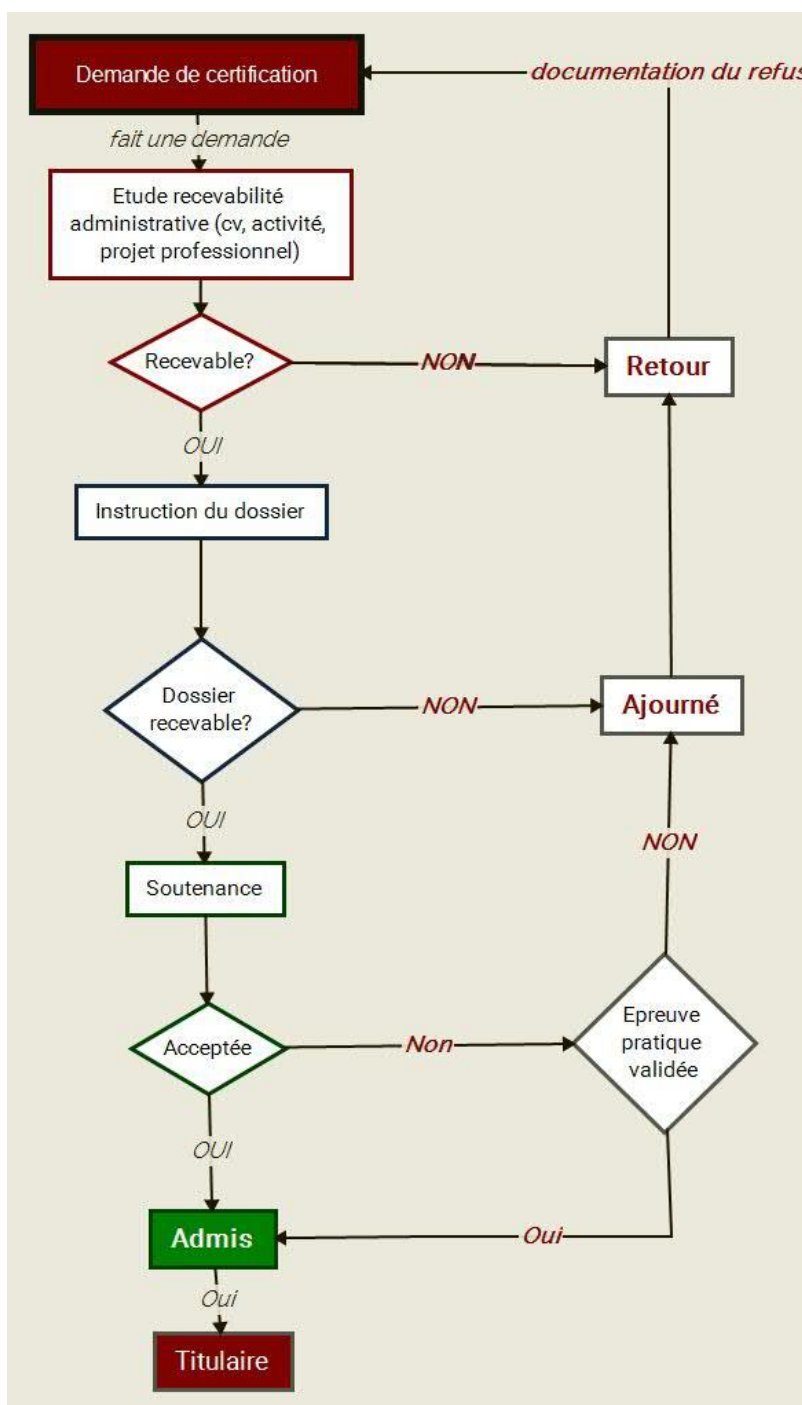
Demande de certification

documentation du refus

fait une demande

Etude recevabilité administrative (cv, activité, projet professionnel)

Recevable?

NON

Retour

OUI

Instruction du dossier

Dossier recevable?

NON

Ajourné

OUI

Soutenance

NON

Acceptée

Non

Epreuve pratique validée

OUI

Admis

Oui

Oui

Titulaire